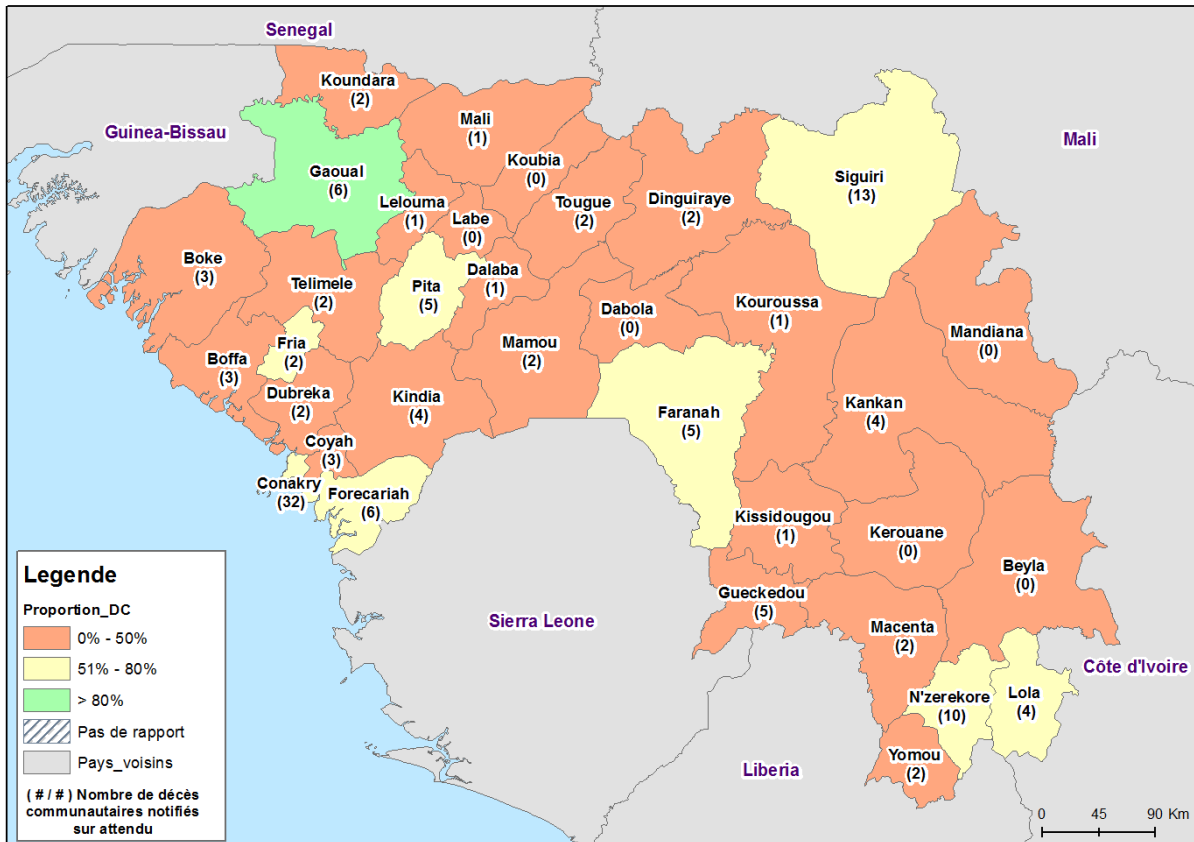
Senegal

Guinea-Bissau

Mali

Koundara
(2)

Mali
(1)

Koubia
(0)

Gaoual
(6)

Lelouma
(1)

Labe
(0)

Tougue
(2)

Dinguiraye
(2)

Siguiri
(13)

Boke
(3)

Telimele
(2)

Pita
(5)

Dalaba
(1)

Dabola
(0)

Kouroussa
(1)

Mandiana
(0)

Fria
(2)

Mamou
(2)

Boffa
(3)

Dubreka
(2)

Kindia
(4)

Faranah
(5)

Kankan
(4)

Coyah
(3)

Conakry
(32)

Forecariah
(6)

Kissidougou
(1)

Kerouane
(0)

Beyla
(0)

Legende

Proportion_DC

0% - 50%

51% - 80%

> 80%

Pas de rapport

Pays_voisins

( # / # ) Nombre de décès communautaires notifiés sur attendu

Sierra Leone

Gueckedou
(5)

Macenta
(2)

Côte d'Ivoire

N'zerekore
(10)

Lola
(4)

Yomou
(2)

Liberia

0 45 90 Km